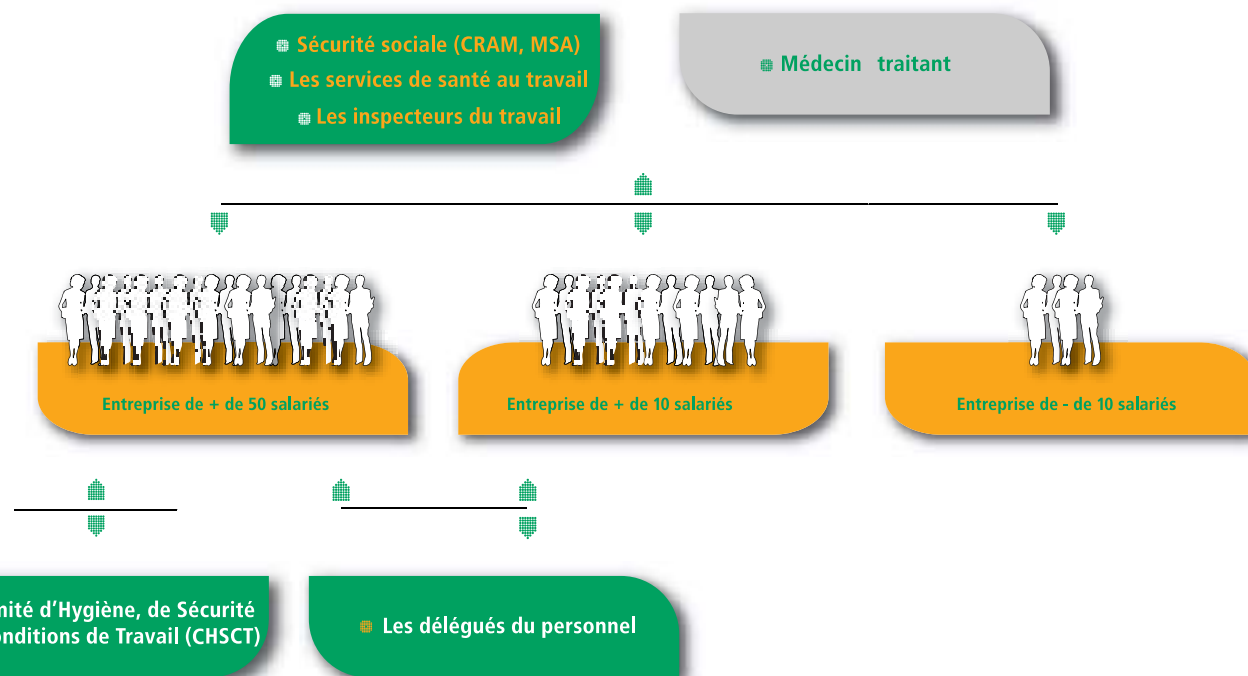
Sécurité sociale (CRAM, MSA)
Les services de santé au travail
Les inspecteurs du travail

Médecin traitant

Entreprise de + de 50 salariés

Entreprise de + de 10 salariés

Entreprise de - de 10 salariés

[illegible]ité d'Hygiène, de Sécurité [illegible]onditions de Travail (CHSCT)

Les délégués du personnel